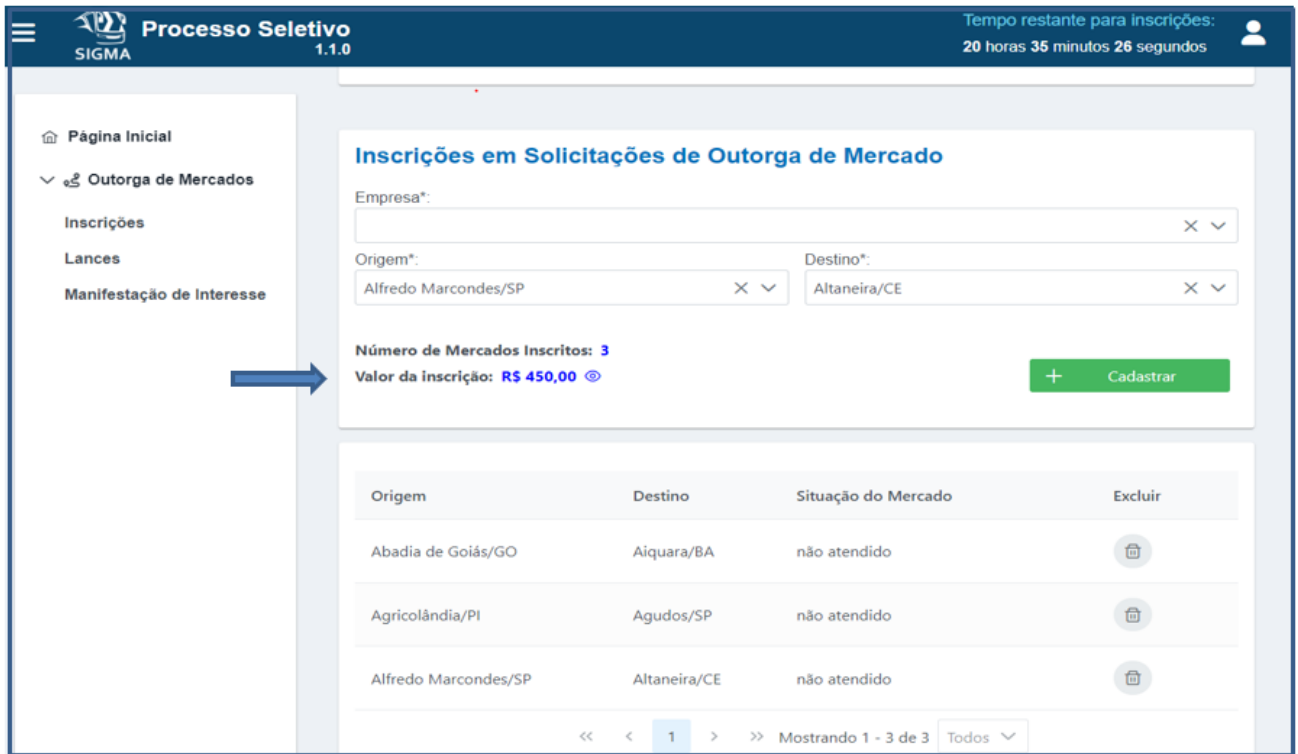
SIGMA
Processo Seletivo
1.1.0

Tempo restante para inscrições:
20 horas 35 minutos 26 segundos

Página Inicial
Outorga de Mercados
Inscrições
Lances
Manifestação de Interesse

Inscrições em Solicitações de Outorga de Mercado

Empresa*:

Origem*:
Alfredo Marcondes/SP

Destino*:
Altaneira/CE

Número de Mercados Inscritos: 3
Valor da inscrição: R$ 450,00

+ Cadastrar

| Origem | Destino | Situação do Mercado | Excluir |
|---|---|---|---|
| Abadia de Goiás/GO | Aiquara/BA | não atendido | |
| Agricolândia/PI | Agudos/SP | não atendido | |
| Alfredo Marcondes/SP | Altaneira/CE | não atendido | |

« ‹ 1 › » Mostrando 1 - 3 de 3 Todos